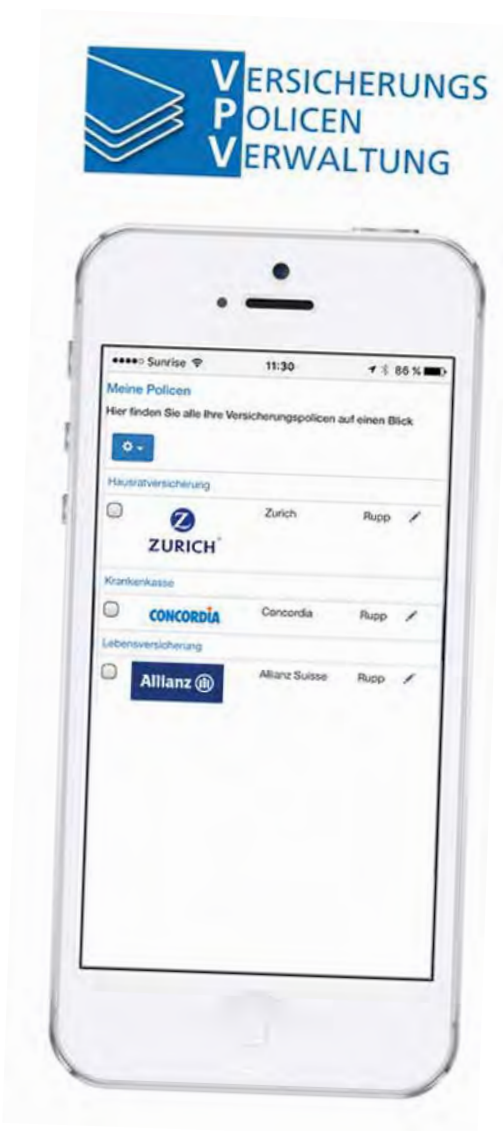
VERSICHERUNGS
POLICEN
VERWALTUNG

●●●●○ Sunrise 11:30 86 %

Meine Policen

Hier finden Sie alle Ihre Versicherungspolicen auf einen Blick

Hausratversicherung

ZURICH Zurich Rupp

Krankenkasse

CONCORDIA Concordia Rupp

Lebensversicherung

Allianz Allianz Suisse Rupp